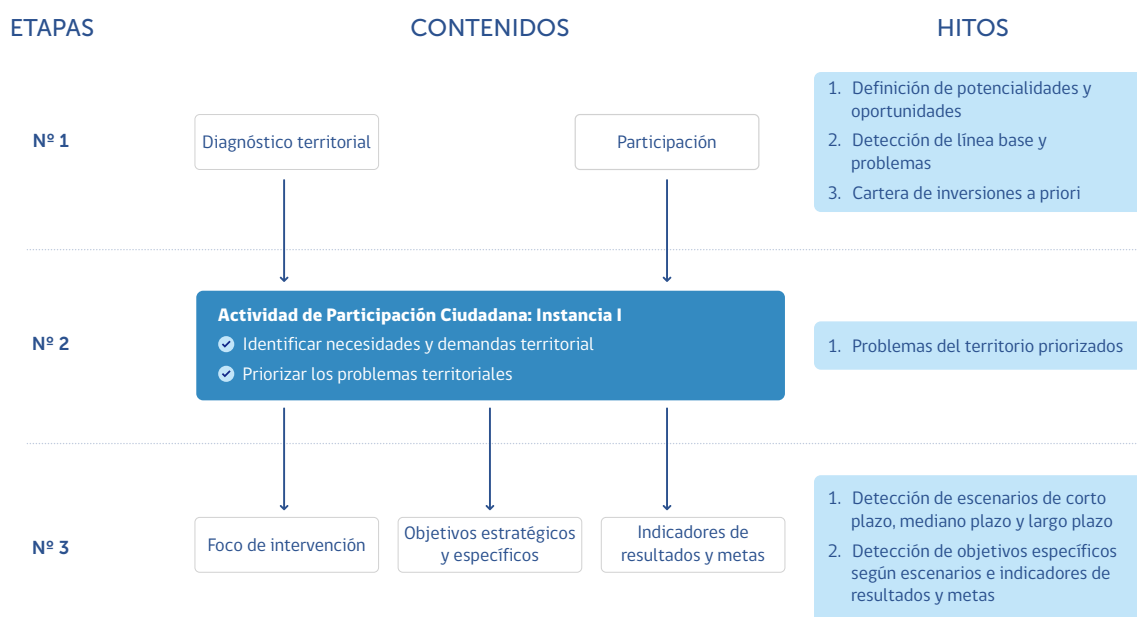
ETAPAS

CONTENIDOS

HITOS

Nº 1

Diagnóstico territorial

Participación

1. Definición de potencialidades y oportunidades
2. Detección de línea base y problemas
3. Cartera de inversiones a priori

Nº 2

Actividad de Participación Ciudadana: Instancia I
Identificar necesidades y demandas territorial
Priorizar los problemas territoriales

1. Problemas del territorio priorizados

Nº 3

Foco de intervención

Objetivos estratégicos y específicos

Indicadores de resultados y metas

1. Detección de escenarios de corto plazo, mediano plazo y largo plazo
2. Detección de objetivos específicos según escenarios e indicadores de resultados y metas